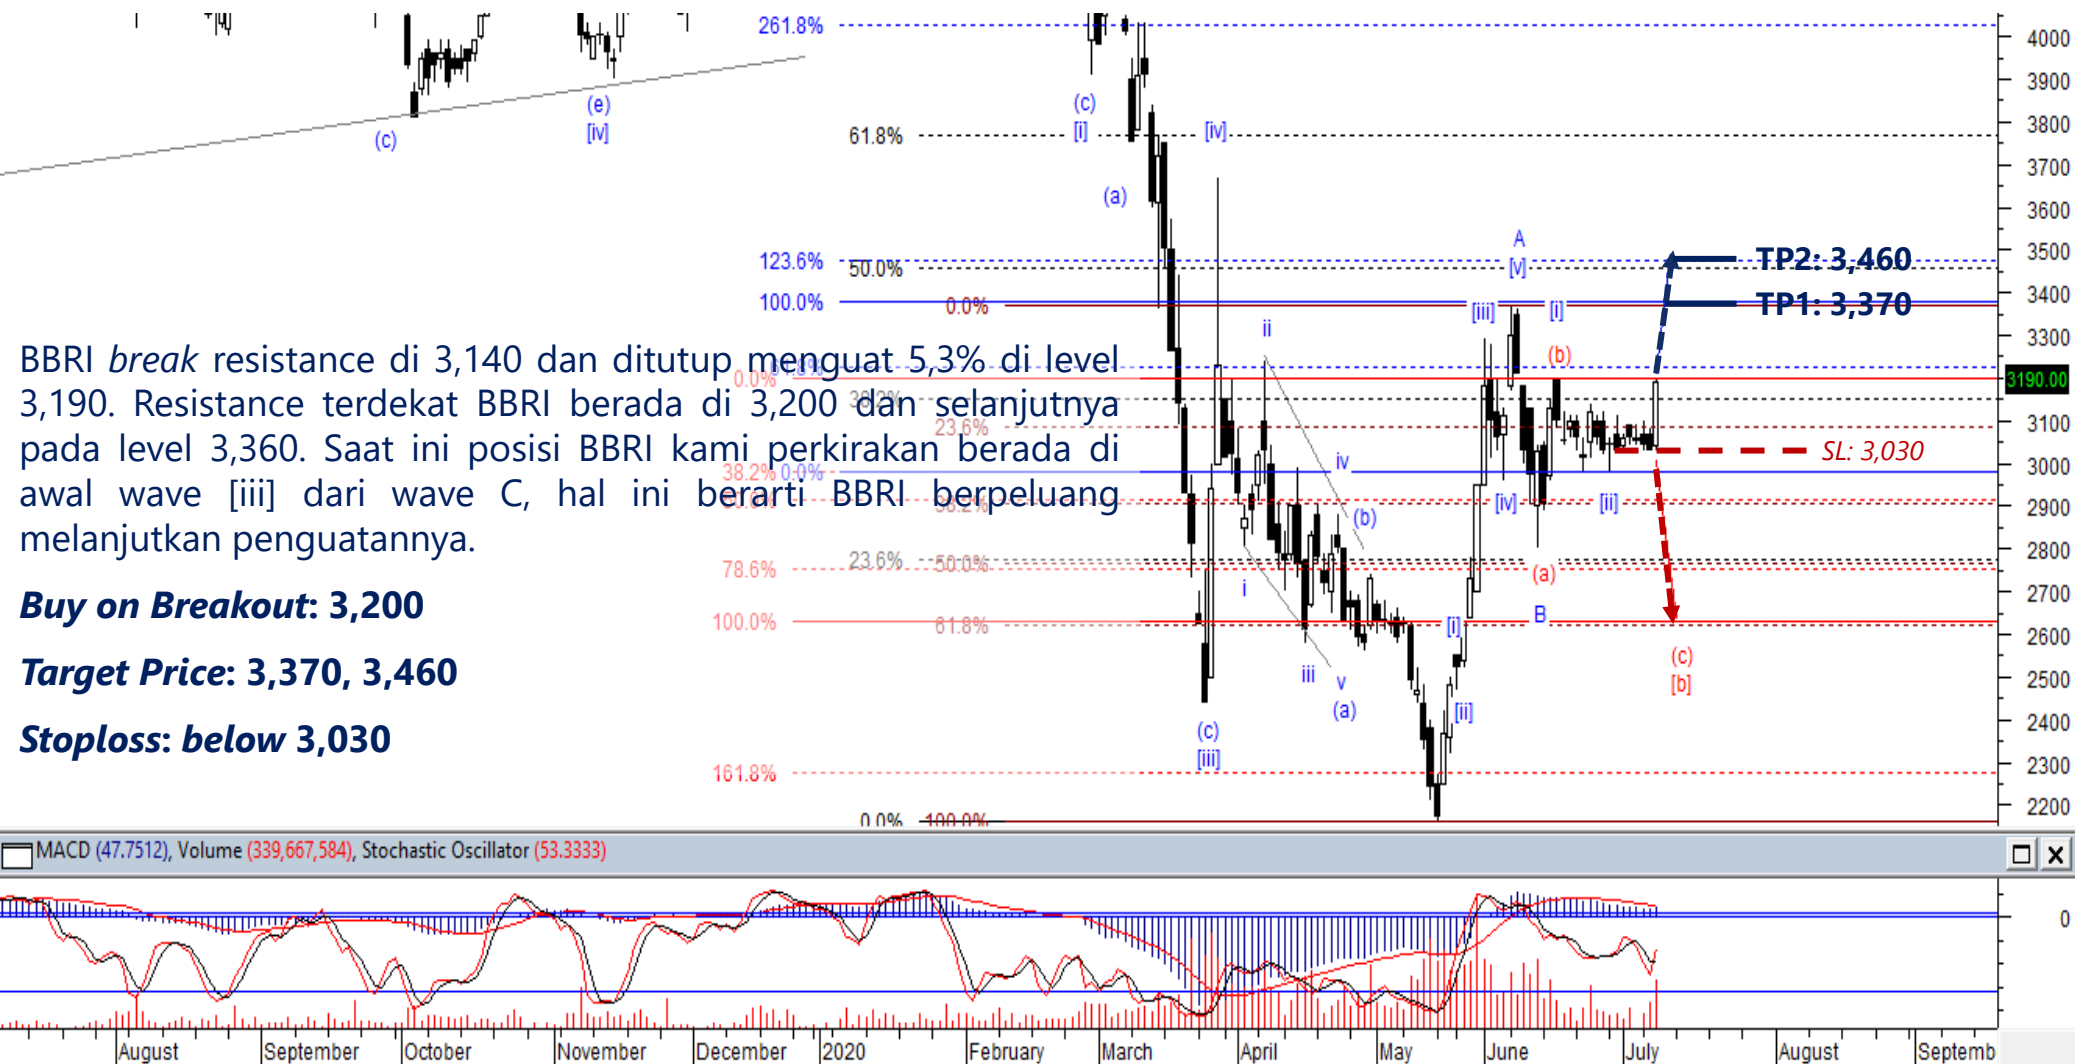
BBRI *break* resistance di 3,140 dan ditutup menguat 5,3% di level 3,190. Resistance terdekat BBRI berada di 3,200 dan selanjutnya pada level 3,360. Saat ini posisi BBRI kami perkirakan berada di awal wave [iii] dari wave C, hal ini berarti BBRI berpeluang melanjutkan penguatannya.

***Buy on Breakout*: 3,200**

***Target Price*: 3,370, 3,460**

***Stoploss*: *below* 3,030**

TP2: 3,460
TP1: 3,370
SL: 3,030

261.8%
61.8%
123.6%
50.0%
100.0%
0.0%
0.0%
23.6%
38.2%
0.0%
38.2%
78.6%
23.6%
50.0%
100.0%
61.8%
161.8%
0.0%
100.0%

(c)
(e)
[iv]
(c)
[i]
[iv]
(a)
A
[v]
[iii]
[i]
ii
(b)
iv
(b)
[iv]
[ii]
i
(a)
B
[i]
iii
v
(a)
[ii]
(c)
[iii]
(c)
[b]

4000
3900
3800
3700
3600
3500
3400
3300
3190.00
3100
3000
2900
2800
2700
2600
2500
2400
2300
2200

MACD (47.7512), Volume (339,667,584), Stochastic Oscillator (53.3333)

0

August
September
October
November
December
2020
February
March
April
May
June
July
August
Septemb